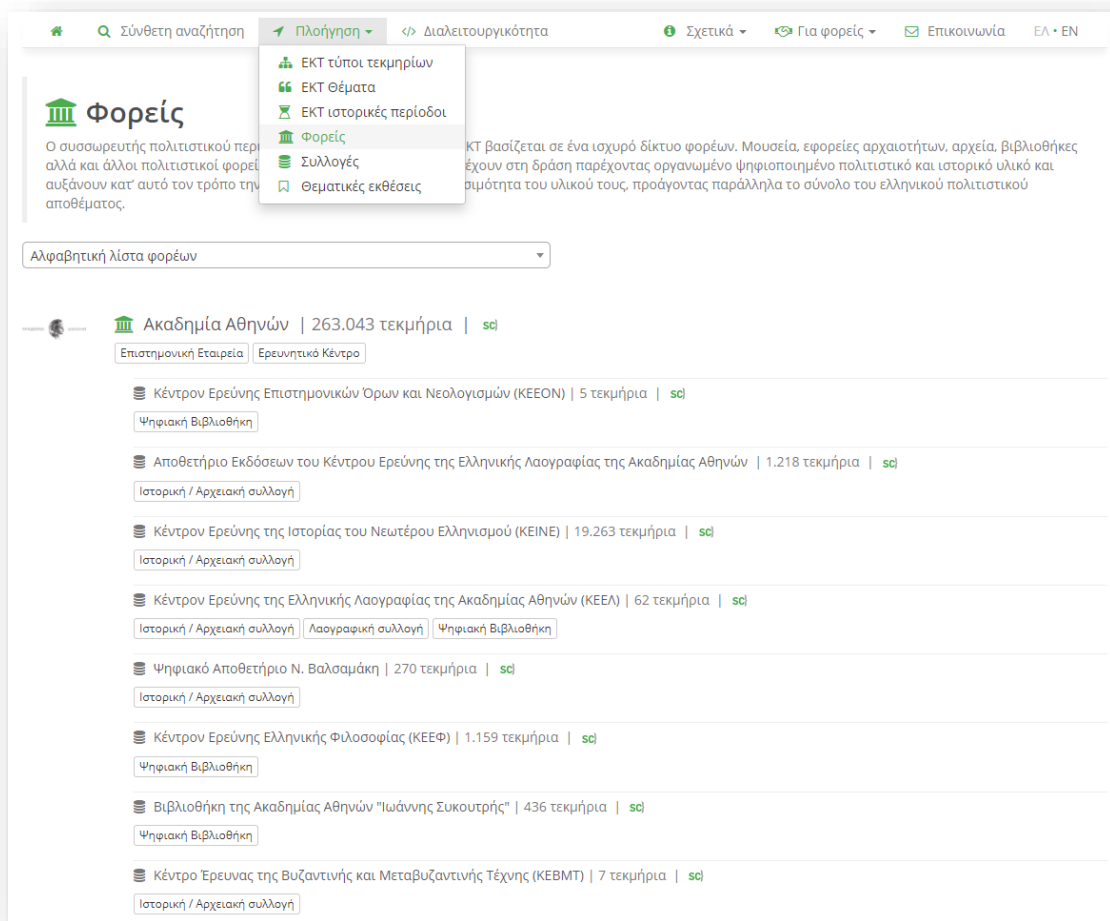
Σύνθετη αναζήτηση Πλοήγηση Διαλειτουργικότητα Σχετικά Για φορείς Επικοινωνία ΕΛ • EN

ΕΚΤ τύποι τεκμηρίων
ΕΚΤ Θέματα
ΕΚΤ ιστορικές περίοδοι
Φορείς
Συλλογές
Θεματικές εκθέσεις

Φορείς

Ο συσσωρευτής πολιτιστικού περι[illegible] ΚΤ βασίζεται σε ένα ισχυρό δίκτυο φορέων. Μουσεία, εφορείες αρχαιοτήτων, αρχεία, βιβλιοθήκες αλλά και άλλοι πολιτιστικοί φορεί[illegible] έχουν στη δράση παρέχοντας οργανωμένο ψηφιοποιημένο πολιτιστικό και ιστορικό υλικό και αυξάνουν κατ' αυτό τον τρόπο την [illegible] σιμότητα του υλικού τους, προάγοντας παράλληλα το σύνολο του ελληνικού πολιτιστικού αποθέματος.

Αλφαβητική λίστα φορέων

Ακαδημία Αθηνών | 263.043 τεκμήρια | sc
Επιστημονική Εταιρεία Ερευνητικό Κέντρο

Κέντρον Ερεύνης Επιστημονικών Όρων και Νεολογισμών (ΚΕΕΟΝ) | 5 τεκμήρια | sc
Ψηφιακή Βιβλιοθήκη

Αποθετήριο Εκδόσεων του Κέντρου Ερεύνης της Ελληνικής Λαογραφίας της Ακαδημίας Αθηνών | 1.218 τεκμήρια | sc
Ιστορική / Αρχειακή συλλογή

Κέντρον Ερεύνης της Ιστορίας του Νεωτέρου Ελληνισμού (ΚΕΙΝΕ) | 19.263 τεκμήρια | sc
Ιστορική / Αρχειακή συλλογή

Κέντρον Ερεύνης της Ελληνικής Λαογραφίας της Ακαδημίας Αθηνών (ΚΕΕΛ) | 62 τεκμήρια | sc
Ιστορική / Αρχειακή συλλογή Λαογραφική συλλογή Ψηφιακή Βιβλιοθήκη

Ψηφιακό Αποθετήριο Ν. Βαλσαμάκη | 270 τεκμήρια | sc
Ιστορική / Αρχειακή συλλογή

Κέντρον Ερεύνης Ελληνικής Φιλοσοφίας (ΚΕΕΦ) | 1.159 τεκμήρια | sc
Ψηφιακή Βιβλιοθήκη

Βιβλιοθήκη της Ακαδημίας Αθηνών "Ιωάννης Συκουτρής" | 436 τεκμήρια | sc
Ψηφιακή Βιβλιοθήκη

Κέντρο Έρευνας της Βυζαντινής και Μεταβυζαντινής Τέχνης (ΚΕΒΜΤ) | 7 τεκμήρια | sc
Ιστορική / Αρχειακή συλλογή